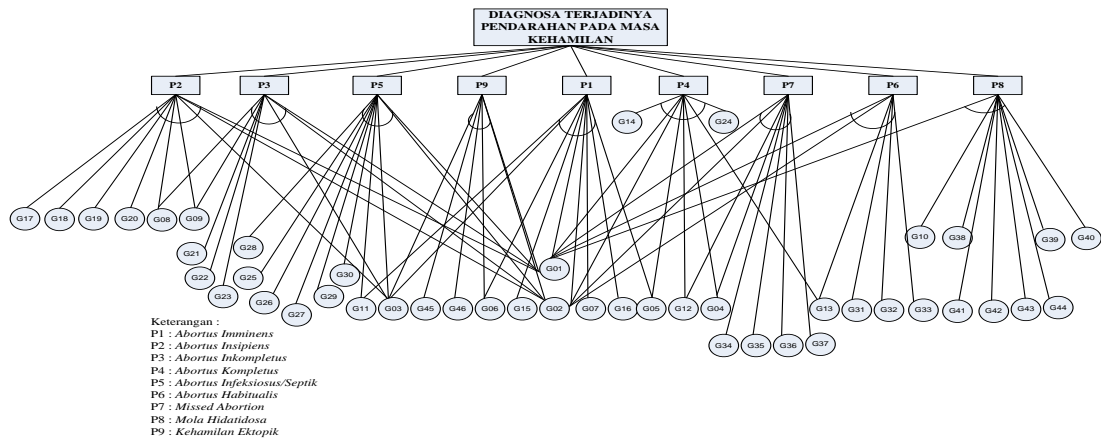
DIAGNOSA TERJADINYA PENDARAHAN PADA MASA KEHAMILAN

P2 P3 P5 P9 P1 P4 P7 P6 P8

G14 G24

G17 G18 G19 G20 G08 G09

G21 G28 G22 G25 G23 G26 G27 G29 G30

G10 G38 G39 G40

G01

G11 G03 G45 G46 G06 G15 G02 G07 G16 G05 G12 G04 G13 G31 G32 G33 G41 G42 G43 G44

G34 G35 G36 G37

Keterangan :
P1 : *Abortus Imminens*
P2 : *Abortus Insipiens*
P3 : *Abortus Inkompletus*
P4 : *Abortus Kompletus*
P5 : *Abortus Infeksiosus/Septik*
P6 : *Abortus Habitualis*
P7 : *Missed Abortion*
P8 : *Mola Hidatidosa*
P9 : *Kehamilan Ektopik*